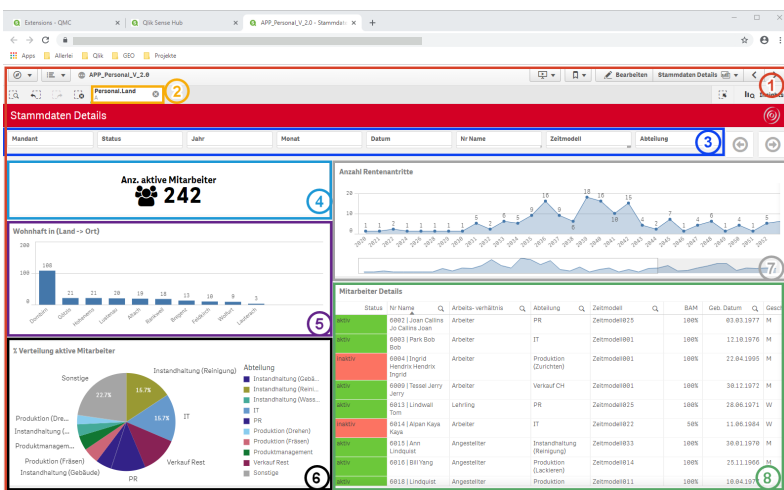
Extensions - QMC
Qlik Sense Hub
APP_Personal_V_2.0 - Stammdat

Apps Allerlei Qlik GSD Projekte

APP_Personal_V_2.0
Bearbeiten Stammdaten Details
Personal.Land
2
1

Stammdaten Details

Mandant
Status
Jahr
Monat
Datum
Nr Name
Zeitmodell
Abteilung
3

Anz. aktive Mitarbeiter
242
4

Wohnhaft in (Land -> Ort)
100
21
21
20
19
18
13
10
9
3
Dornbirn
Götzis
Hohenems
Lustenau
Altach
Rankweil
Bregenz
Feldkirch
Wolfurt
Lauterach
5

% Verteilung aktive Mitarbeiter
Sonstige
22.7%
15.7%
15.7%
Instandhaltung (Reinigung)
IT
Verkauf Rest
PR
Produktion (Dre...
Instandhaltung (...
Produktmanagem...
Produktion (Fräsen)
Instandhaltung (Gebäude)
Abteilung
Instandhaltung (Gebä...
Instandhaltung (Reini...
Instandhaltung (Wass...
IT
PR
Produktion (Drehen)
Produktion (Fräsen)
Produktmanagement
Verkauf Rest
Sonstige
6

Anzahl Rentenantritte
7
8

Mitarbeiter Details
| Status | Nr Name | Arbeits- verhältnis | Abteilung | Zeitmodell | BAM | Geb. Datum | Gesch |
|---|---|---|---|---|---|---|---|
| aktiv | 6002 \| Joan Callins Jo Callins Joan | Arbeiter | PR | Zeitmodell025 | 100% | 03.03.1977 | M |
| aktiv | 6003 \| Park Bob Bob | Arbeiter | IT | Zeitmodell001 | 100% | 12.10.1976 | M |
| inaktiv | 6004 \| Ingrid Hendrix Hendrix Ingrid | Arbeiter | Produktion (Zurichten) | Zeitmodell001 | 100% | 22.04.1995 | M |
| aktiv | 6009 \| Tessel Jerry Jerry | Arbeiter | Verkauf CH | Zeitmodell001 | 100% | 30.12.1972 | M |
| aktiv | 6013 \| Lindwall Tom | Lehrling | PR | Zeitmodell025 | 100% | 28.06.1971 | W |
| inaktiv | 6014 \| Akpan Kaya Kaya | Arbeiter | IT | Zeitmodell002 | 50% | 11.06.1984 | W |
| aktiv | 6015 \| Ann Lindquist | Angestellter | Instandhaltung (Reinigung) | Zeitmodell033 | 100% | 30.01.1970 | M |
| aktiv | 6016 \| Bill Yang | Angestellter | Produktion (Lackieren) | Zeitmodell014 | 100% | 25.11.1966 | M |
| aktiv | 6018 \| Lindquist | Angestellter | Produktion | Zeitmodell011 | 100% | 10.04.19 | |